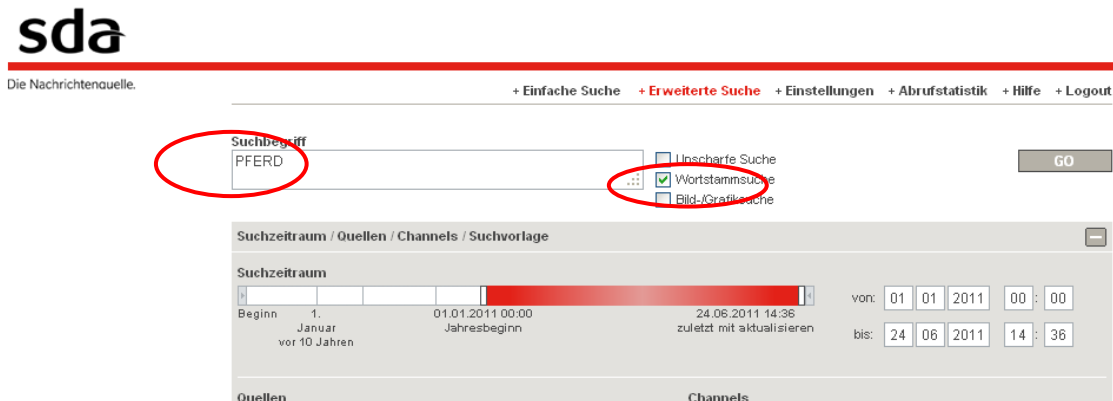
sda

Die Nachrichtenquelle.

+ Einfache Suche + Erweiterte Suche + Einstellungen + Abrufstatistik + Hilfe + Logout

Suchbegriff
PFERD

Unscharfe Suche
Wortstammsuche
Bild-/Grafiksuche

GO

Suchzeitraum / Quellen / Channels / Suchvorlage

Suchzeitraum

Beginn
1. Januar vor 10 Jahren
01.01.2011 00:00 Jahresbeginn
24.06.2011 14:36 zuletzt mit aktualisieren

von: 01 01 2011 00 : 00
bis: 24 06 2011 14 : 36

Quellen
Channels